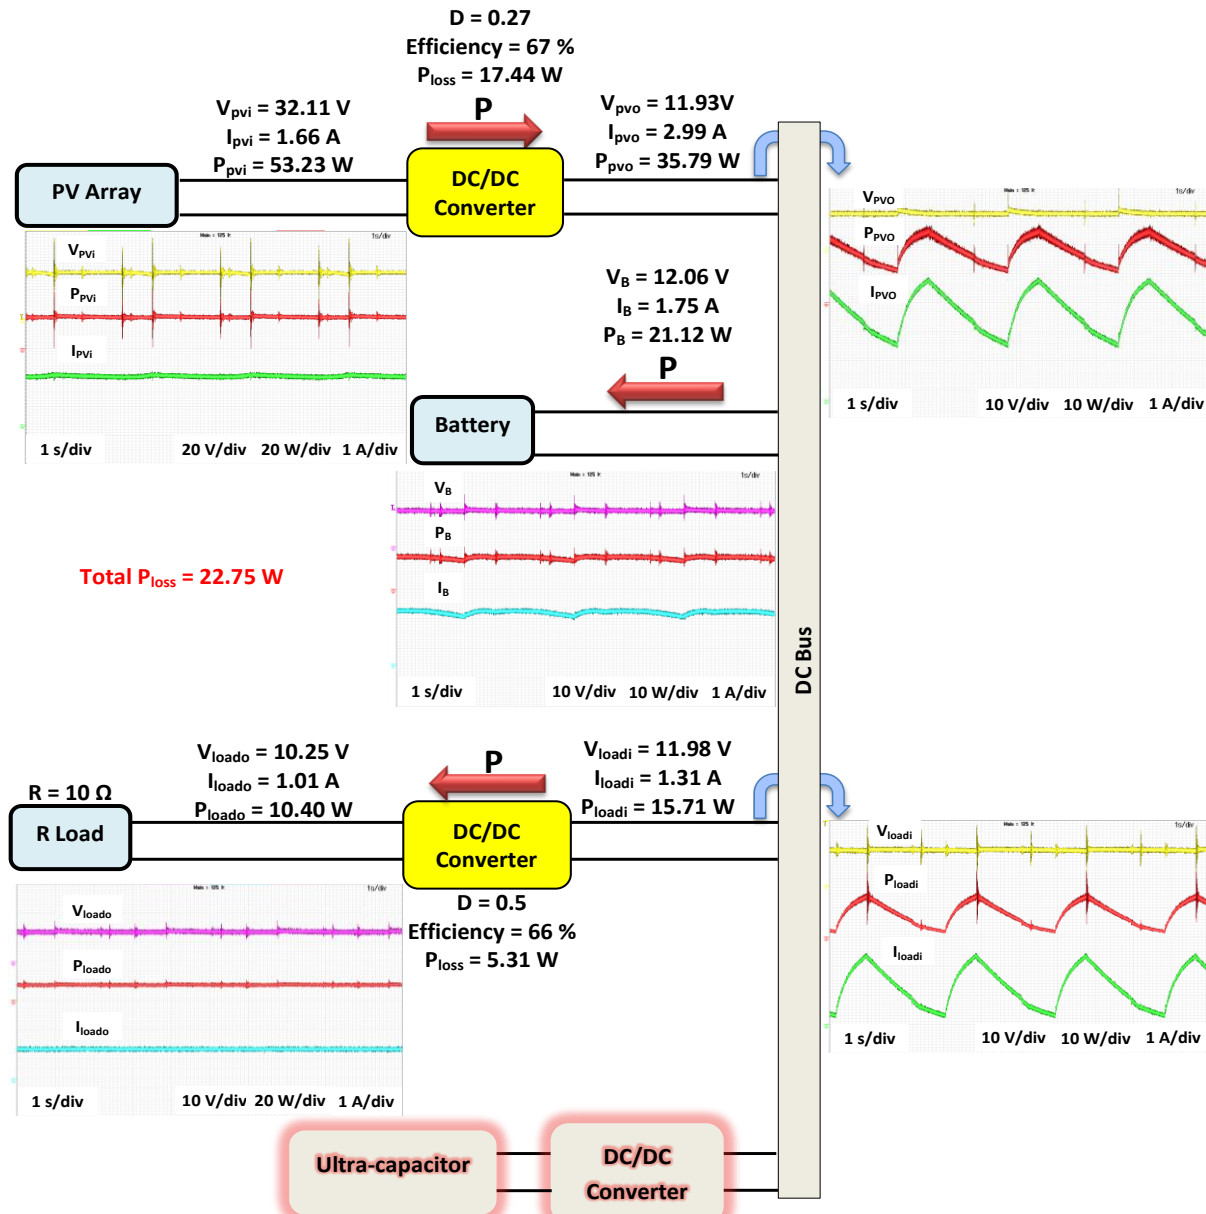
D = 0.27
Efficiency = 67 %
$P_{loss}$ = 17.44 W

P

$V_{pvi}$ = 32.11 V
$I_{pvi}$ = 1.66 A
$P_{pvi}$ = 53.23 W

$V_{pvo}$ = 11.93V
$I_{pvo}$ = 2.99 A
$P_{pvo}$ = 35.79 W

PV Array

DC/DC Converter

$V_{PVi}$
$P_{PVi}$
$I_{PVi}$
1 s/div 20 V/div 20 W/div 1 A/div

$V_{PVO}$
$P_{PVO}$
$I_{PVO}$
1 s/div 10 V/div 10 W/div 1 A/div

$V_B$ = 12.06 V
$I_B$ = 1.75 A
$P_B$ = 21.12 W

P

Battery

$V_B$
$P_B$
$I_B$
1 s/div 10 V/div 10 W/div 1 A/div

Total $P_{loss}$ = 22.75 W

DC Bus

$V_{loado}$ = 10.25 V
$I_{loado}$ = 1.01 A
$P_{loado}$ = 10.40 W

P

$V_{loadi}$ = 11.98 V
$I_{loadi}$ = 1.31 A
$P_{loadi}$ = 15.71 W

R = 10 Ω
R Load

DC/DC Converter

D = 0.5
Efficiency = 66 %
$P_{loss}$ = 5.31 W

$V_{loado}$
$P_{loado}$
$I_{loado}$
1 s/div 10 V/div 20 W/div 1 A/div

$V_{loadi}$
$P_{loadi}$
$I_{loadi}$
1 s/div 10 V/div 10 W/div 1 A/div

Ultra-capacitor

DC/DC Converter